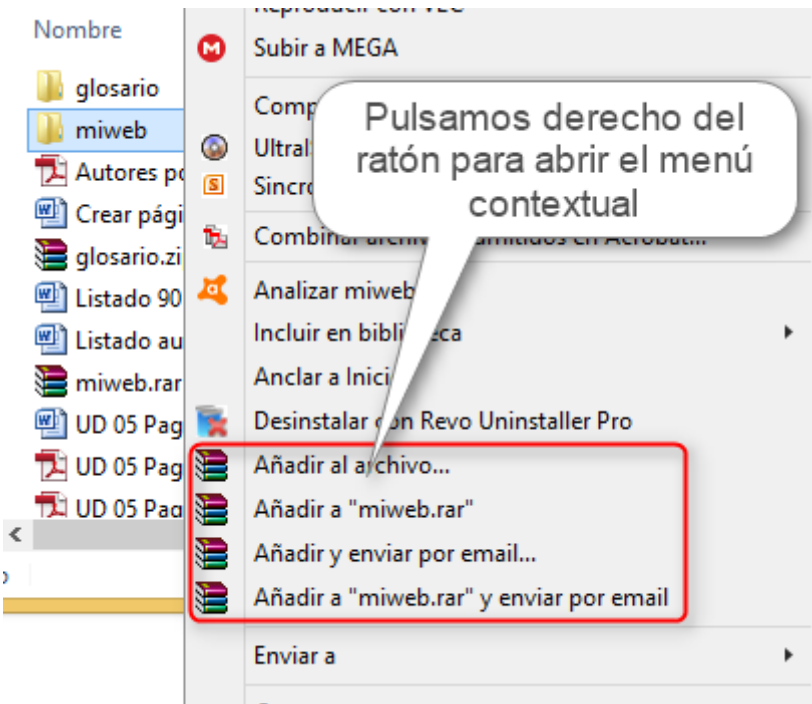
Nombre
glosario
miweb
Autores po
Crear pági
glosario.zi
Listado 90
Listado au
miweb.rar
UD 05 Pag
UD 05 Pag
UD 05 Pag

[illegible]
Subir a MEGA
Comp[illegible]
Ultra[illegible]
Sincr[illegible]
Combinar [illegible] en Acrobat...
Analizar miweb
Incluir en bibli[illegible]eca
Anclar a Inici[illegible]
Desinstalar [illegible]on Revo Uninstaller Pro
Añadir al archivo...
Añadir a "miweb.rar"
Añadir y enviar por email...
Añadir a "miweb.rar" y enviar por email
Enviar a

Pulsamos derecho del ratón para abrir el menú contextual